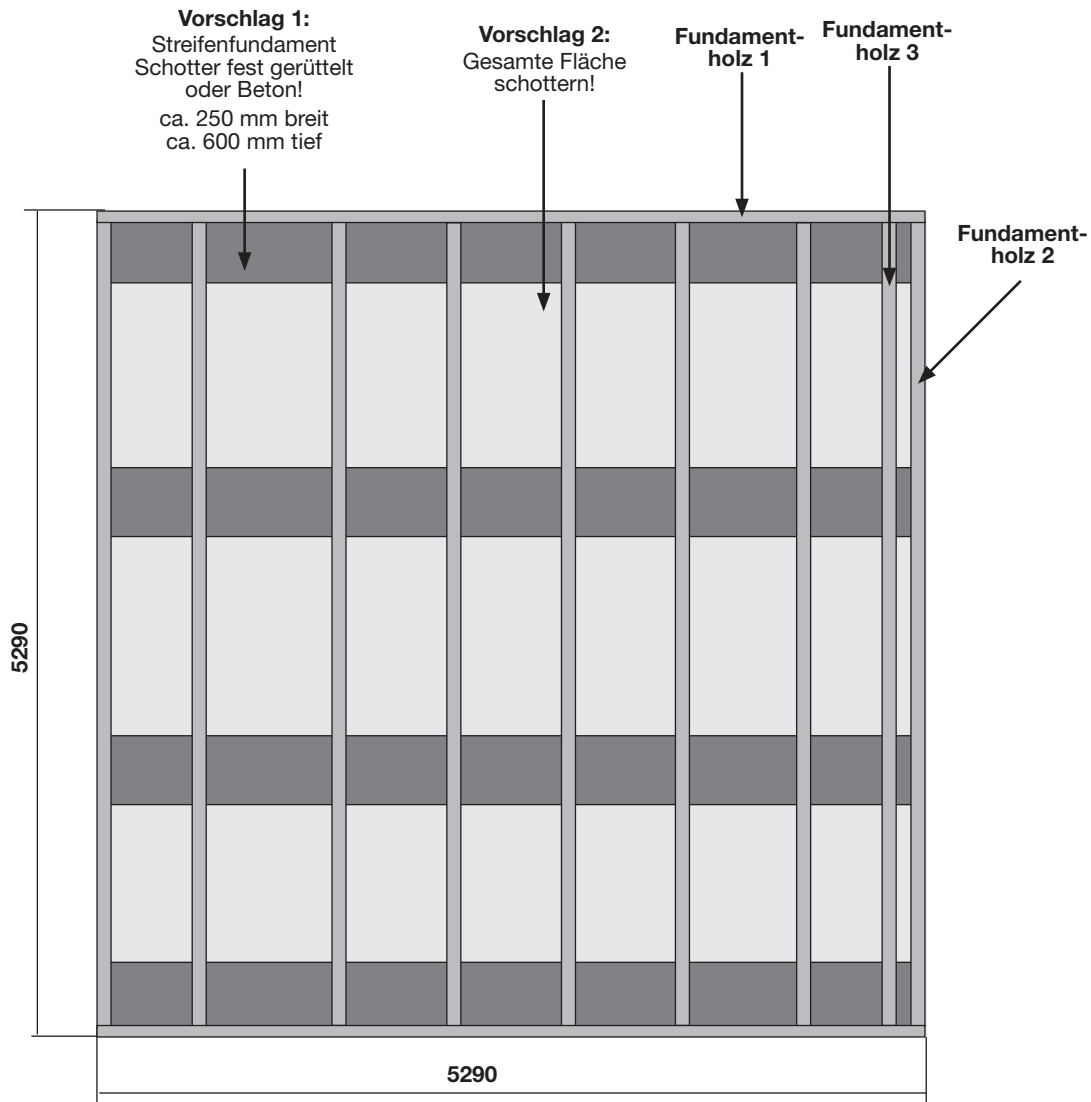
**Vorschlag 1:**
Streifenfundament
Schotter fest gerüttelt
oder Beton!
ca. 250 mm breit
ca. 600 mm tief

**Vorschlag 2:**
Gesamte Fläche
schottern!

**Fundamentholz 1**

**Fundamentholz 3**

**Fundamentholz 2**

**5290**

**5290**